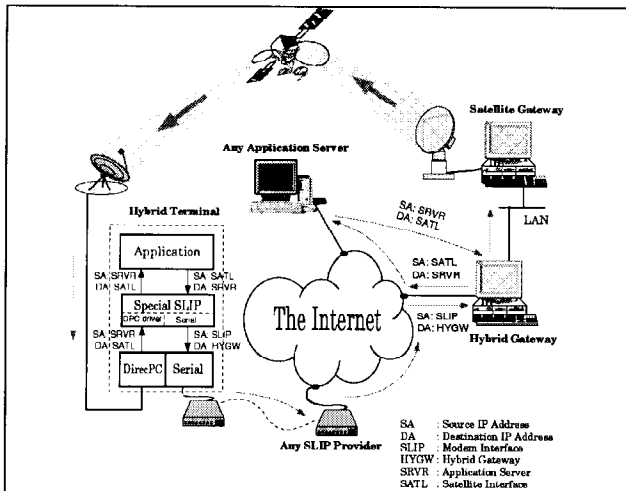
Satellite Gateway

Any Application Server

Hybrid Terminal

Application

SA: SRVR
DA: SATL

SA: SATL
DA: SRVR

Special SLIP

DPC driver

Serial

SA: SRVR
DA: SATL

SA: SLIP
DA: HYGW

DirecPC

Serial

SA: SRVR
DA: SATL

LAN

SA: SATL
DA: SRVR

The Internet

SA: SLIP
DA: HYGW

Hybrid Gateway

Any SLIP Provider

SA : Source IP Address
DA : Destination IP Address
SLIP : Modem Interface
HYGW : Hybrid Gateway
SRVR : Application Server
SATL : Satellite Interface